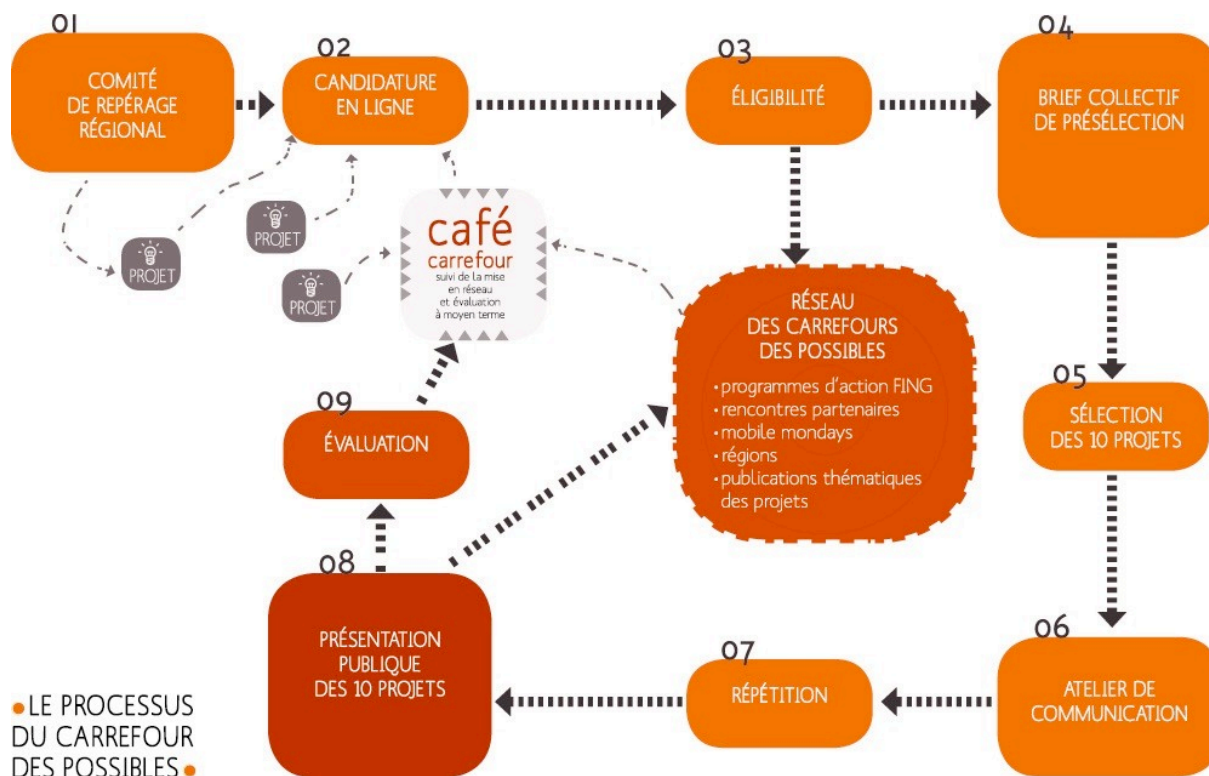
01
COMITÉ DE REPÉRAGE RÉGIONAL

02
CANDIDATURE EN LIGNE

03
ÉLIGIBILITÉ

04
BRIEF COLLECTIF DE PRÉSÉLECTION

PROJET

PROJET

PROJET

café
carrefour
suivi de la mise en réseau et évaluation à moyen terme

RÉSEAU DES CARREFOURS DES POSSIBLES
• programmes d'action FING
• rencontres partenaires
• mobile mondays
• régions
• publications thématiques des projets

05
SÉLECTION DES 10 PROJETS

09
ÉVALUATION

08
PRÉSENTATION PUBLIQUE DES 10 PROJETS

07
RÉPÉTITION

06
ATELIER DE COMMUNICATION

• LE PROCESSUS DU CARREFOUR DES POSSIBLES •